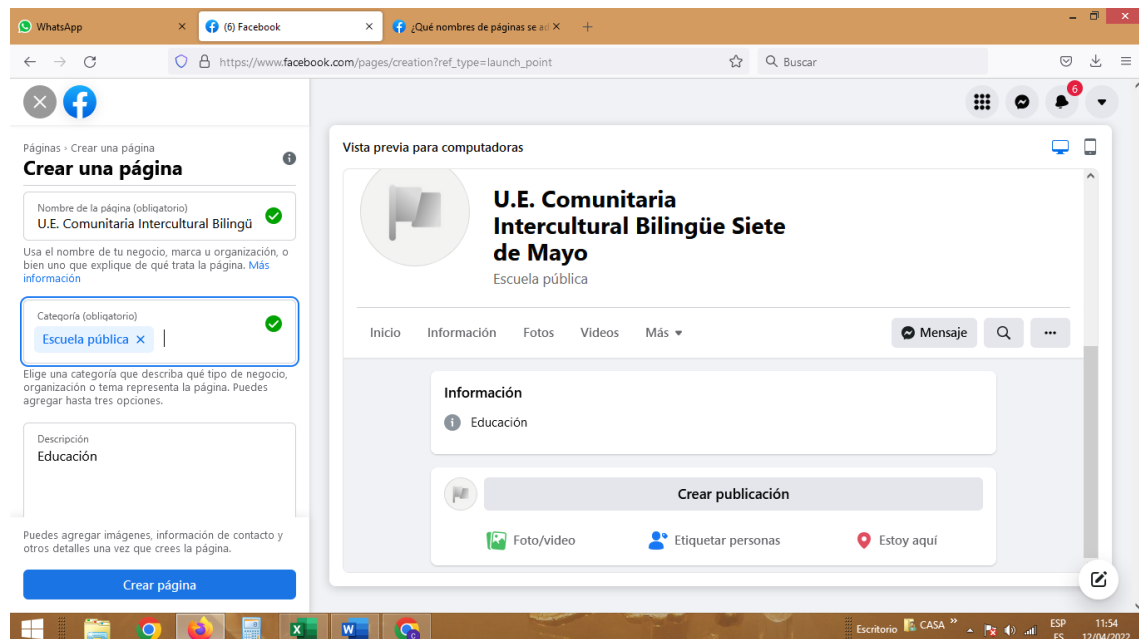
WhatsApp
(6) Facebook
¿Qué nombres de páginas se ac

https://www.facebook.com/pages/creation?ref_type=launch_point
Buscar

6

Páginas › Crear una página
Crear una página

Nombre de la página (obligatorio)
U.E. Comunitaria Intercultural Bilingü

Usa el nombre de tu negocio, marca u organización, o bien uno que explique de qué trata la página. Más información

Categoría (obligatorio)
Escuela pública ×

Elige una categoría que describa qué tipo de negocio, organización o tema representa la página. Puedes agregar hasta tres opciones.

Descripción
Educación

Puedes agregar imágenes, información de contacto y otros detalles una vez que crees la página.

Crear página

Vista previa para computadoras

U.E. Comunitaria Intercultural Bilingüe Siete de Mayo
Escuela pública

Inicio Información Fotos Videos Más
Mensaje

Información
Educación

Crear publicación
Foto/video
Etiquetar personas
Estoy aquí

Escritorio CASA
ESP ES
11:54
12/04/2022